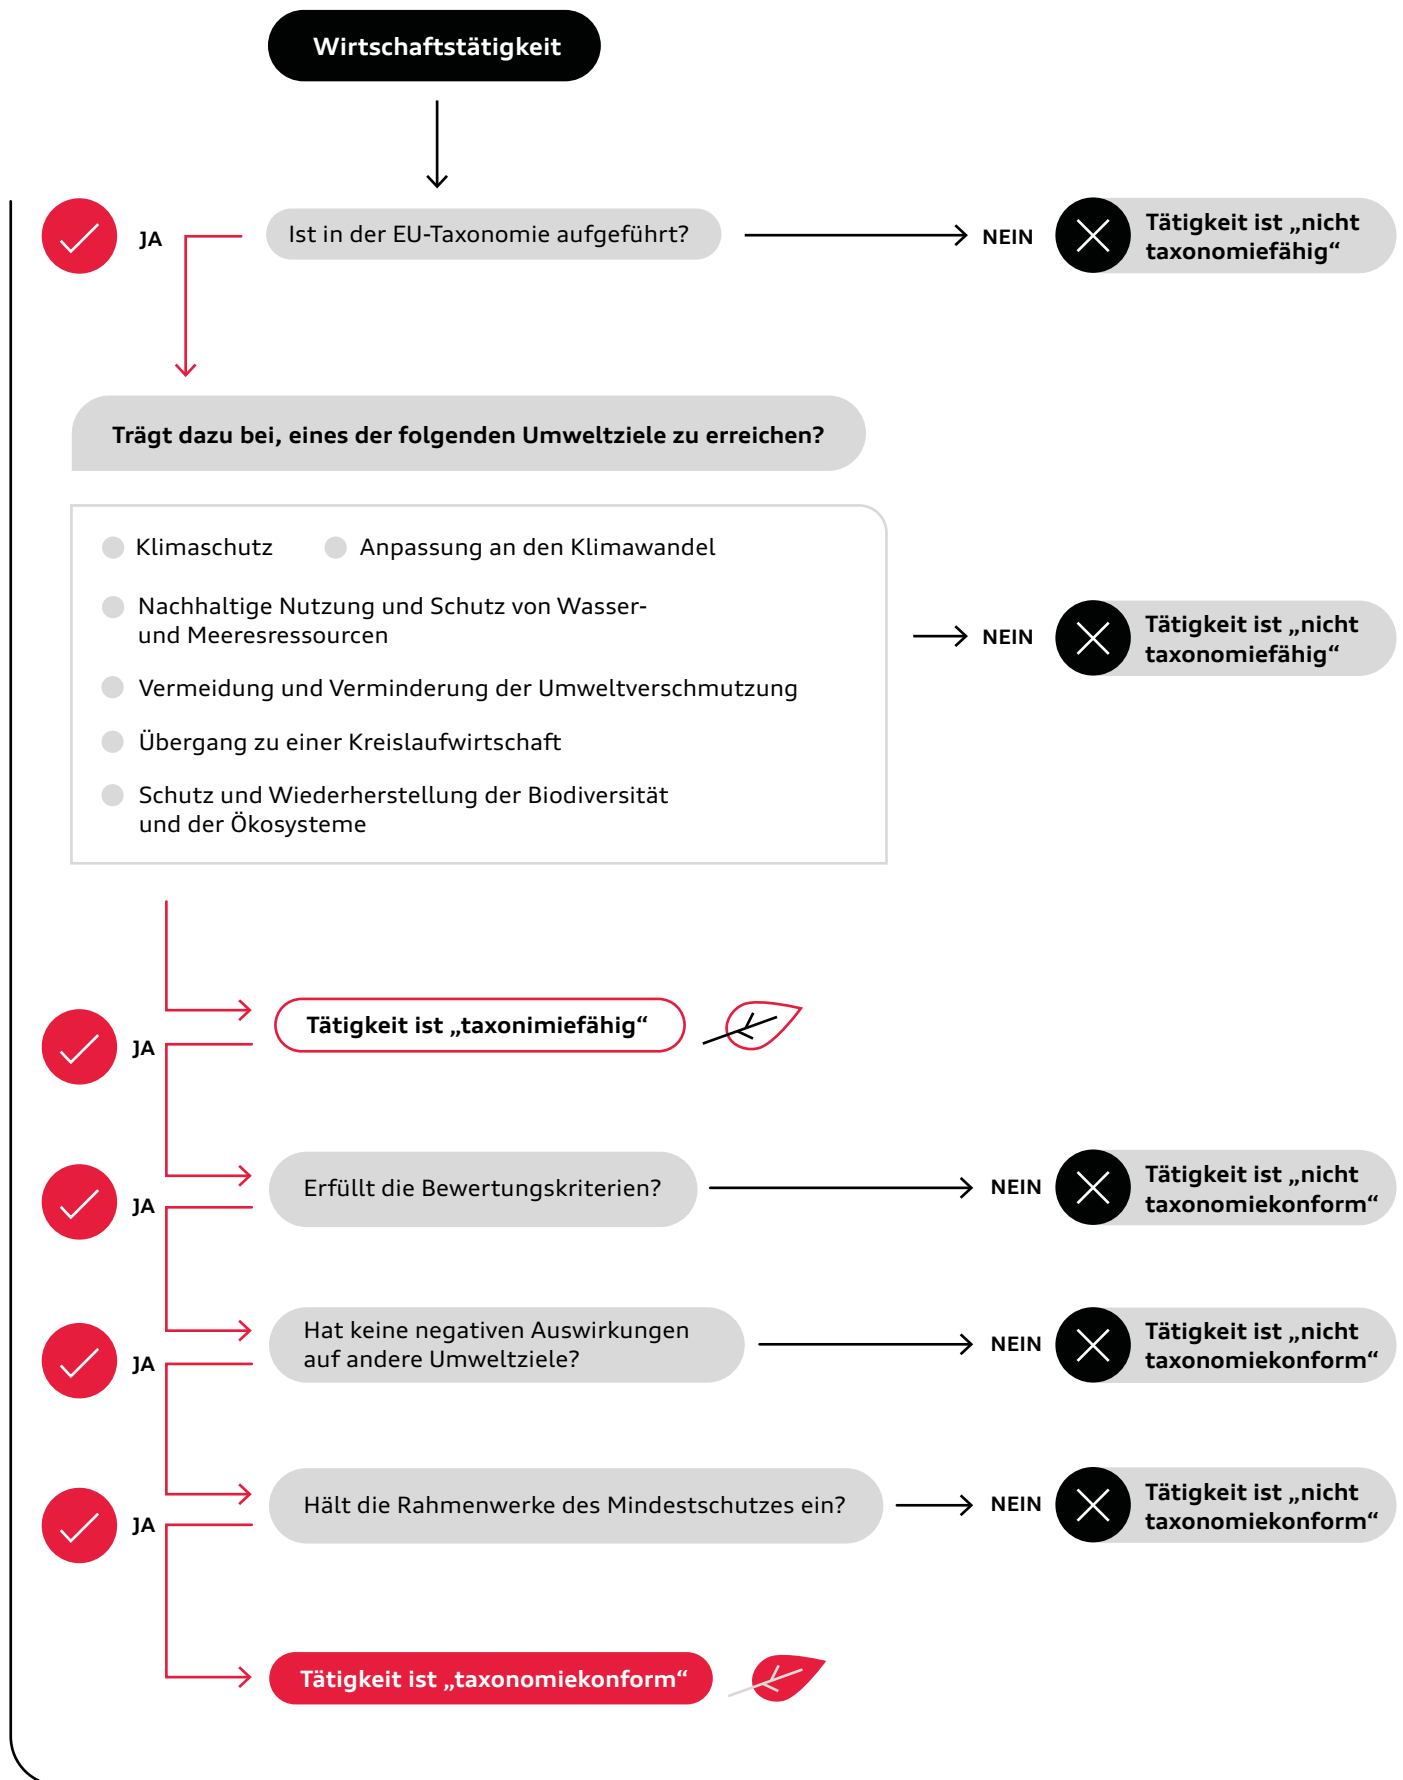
Wirtschaftstätigkeit

JA

Ist in der EU-Taxonomie aufgeführt?

NEIN

Tätigkeit ist „nicht taxonomiefähig“

Trägt dazu bei, eines der folgenden Umweltziele zu erreichen?

Klimaschutz

Anpassung an den Klimawandel

Nachhaltige Nutzung und Schutz von Wasser- und Meeresressourcen

Vermeidung und Verminderung der Umweltverschmutzung

Übergang zu einer Kreislaufwirtschaft

Schutz und Wiederherstellung der Biodiversität und der Ökosysteme

NEIN

Tätigkeit ist „nicht taxonomiefähig“

JA

Tätigkeit ist „taxonimiefähig“

JA

Erfüllt die Bewertungskriterien?

NEIN

Tätigkeit ist „nicht taxonomiekonform“

JA

Hat keine negativen Auswirkungen auf andere Umweltziele?

NEIN

Tätigkeit ist „nicht taxonomiekonform“

JA

Hält die Rahmenwerke des Mindestschutzes ein?

NEIN

Tätigkeit ist „nicht taxonomiekonform“

Tätigkeit ist „taxonomiekonform“